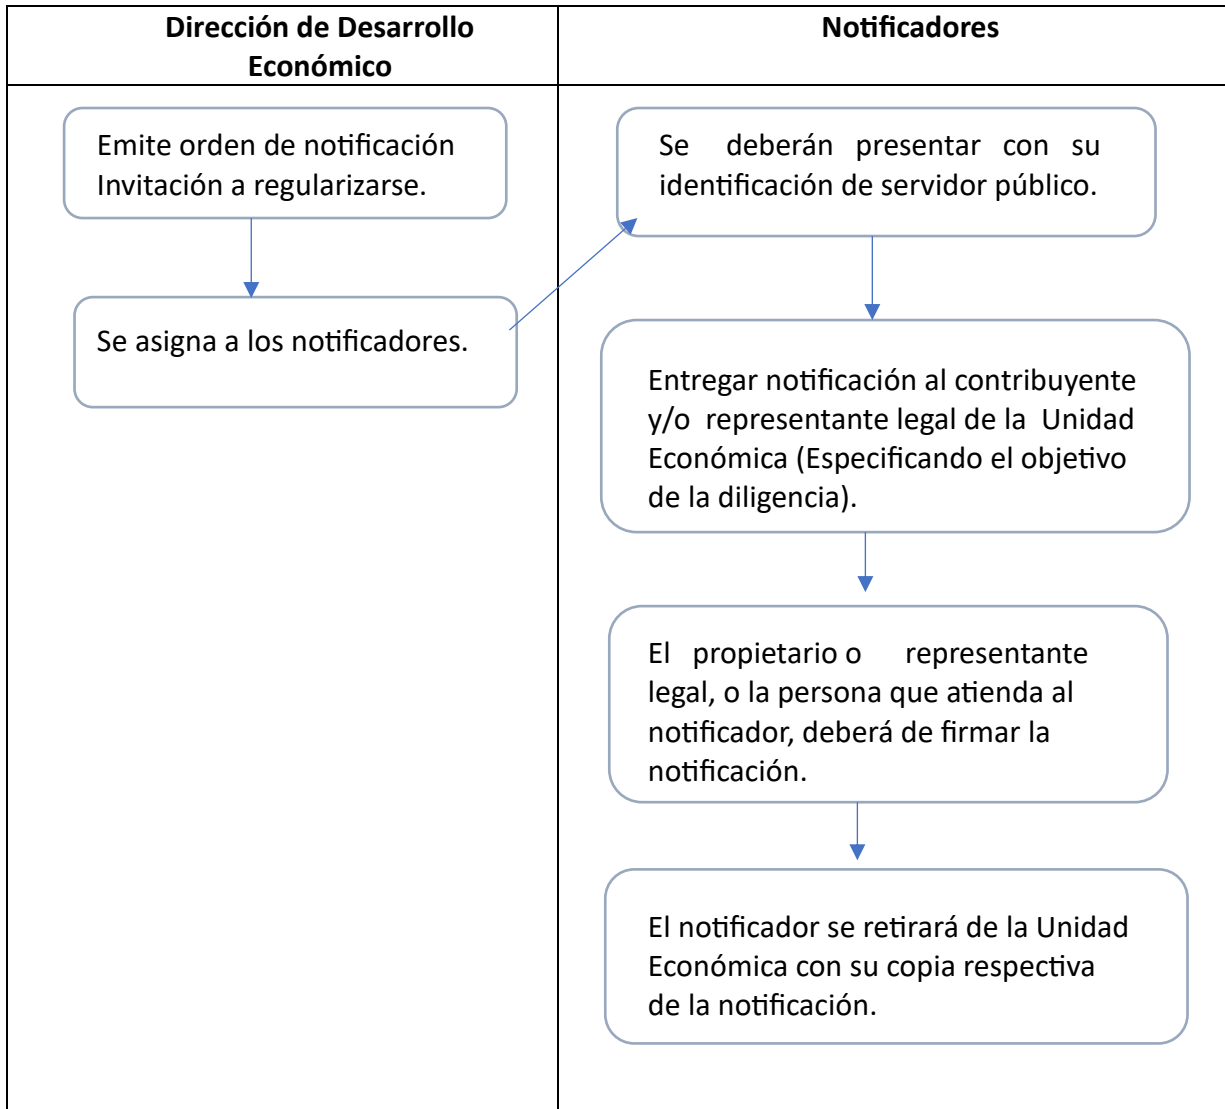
| Dirección de Desarrollo Económico | Notificadores |
|---|---|
| Emite orden de notificación Invitación a regularizarse. | Se deberán presentar con su identificación de servidor público. |
| Se asigna a los notificadores. | Entregar notificación al contribuyente y/o representante legal de la Unidad Económica (Especificando el objetivo de la diligencia). |
| | El propietario o representante legal, o la persona que atienda al notificador, deberá de firmar la notificación. |
| | El notificador se retirará de la Unidad Económica con su copia respectiva de la notificación. |